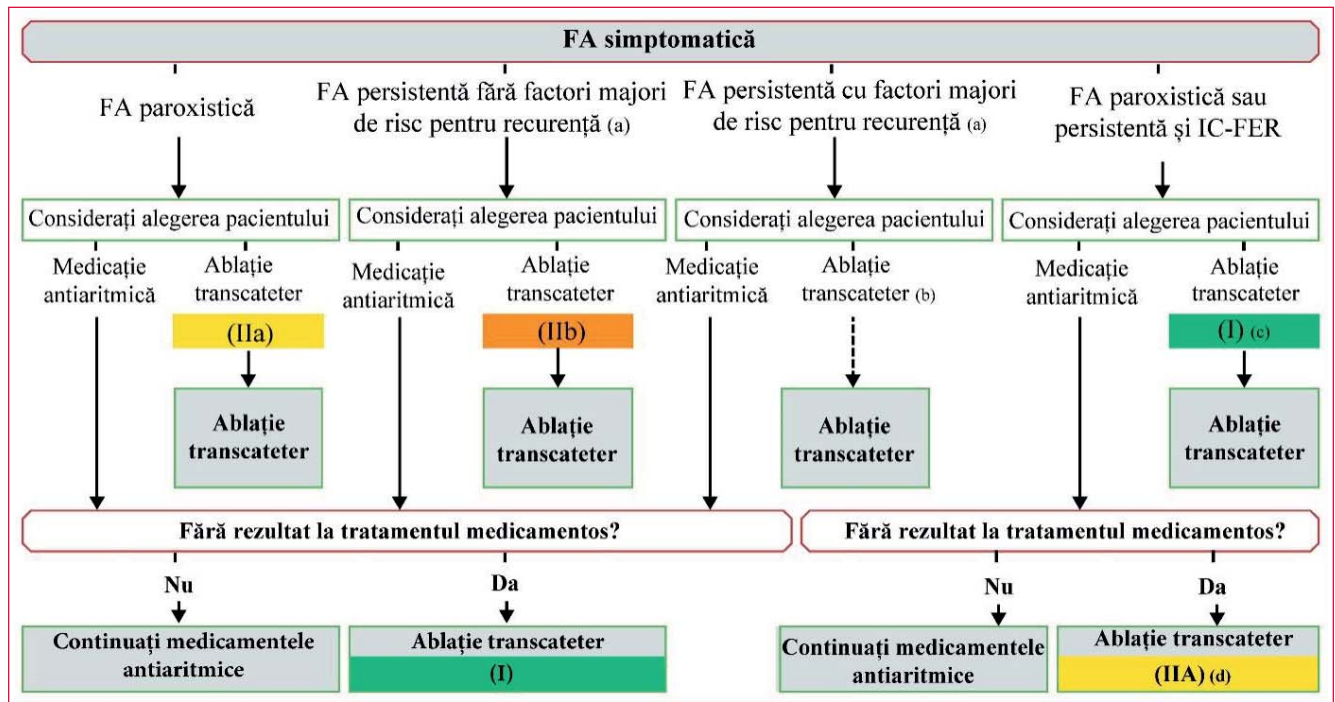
FA simptomatică

FA paroxistică

Considerați alegerea pacientului

Medicație antiaritmică

Ablație transcateter

(IIa)

Ablație transcateter

FA persistentă fără factori majori de risc pentru recurență (a)

Considerați alegerea pacientului

Medicație antiaritmică

Ablație transcateter

(IIb)

Ablație transcateter

FA persistentă cu factori majori de risc pentru recurență (a)

Considerați alegerea pacientului

Medicație antiaritmică

Ablație transcateter (b)

Ablație transcateter

FA paroxistică sau persistentă și IC-FER

Considerați alegerea pacientului

Medicație antiaritmică

Ablație transcateter

(I) (c)

Ablație transcateter

Fără rezultat la tratamentul medicamentos?

Nu

Continuați medicamentele antiaritmice

Da

Ablație transcateter

(I)

Fără rezultat la tratamentul medicamentos?

Nu

Continuați medicamentele antiaritmice

Da

Ablație transcateter

(IIA) (d)